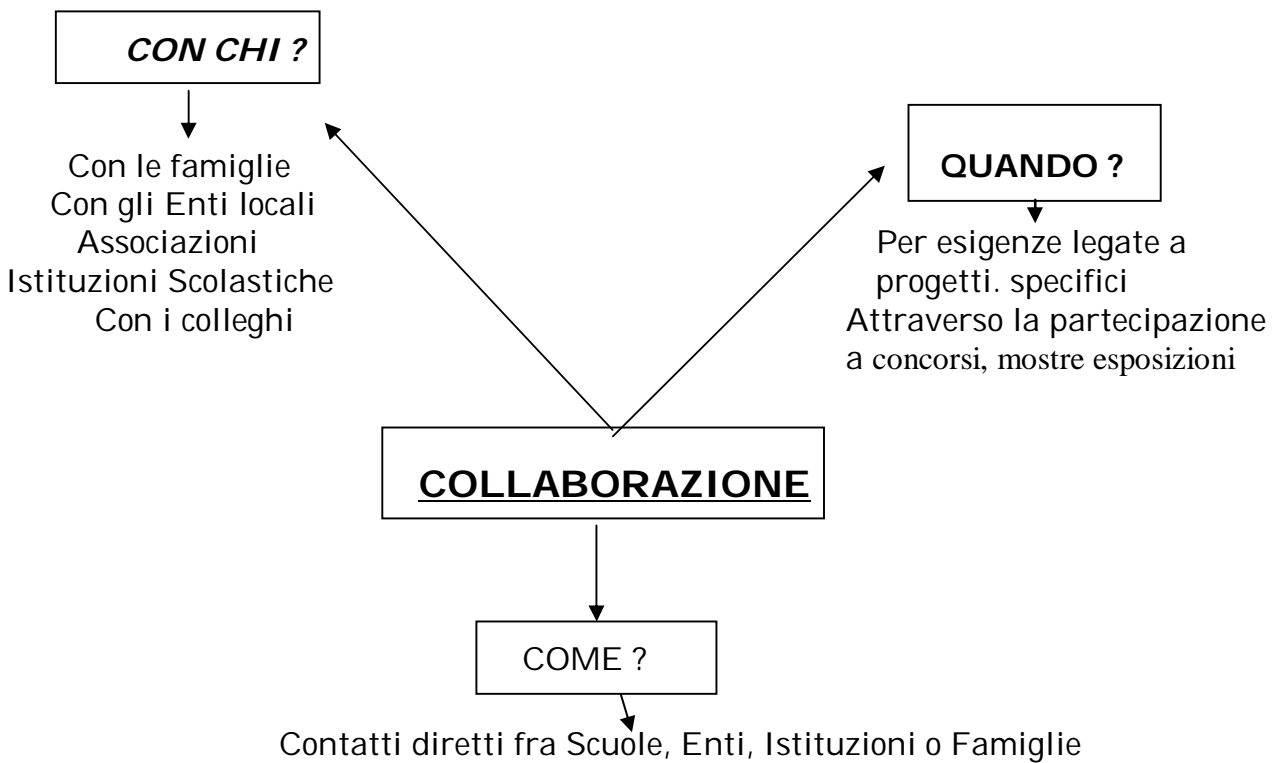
CON CHI ?

Con le famiglie
Con gli Enti locali
Associazioni
Istituzioni Scolastiche
Con i colleghi

QUANDO ?

Per esigenze legate a progetti. specifici
Attraverso la partecipazione a concorsi, mostre esposizioni

COLLABORAZIONE

COME ?

Contatti diretti fra Scuole, Enti, Istituzioni o Famiglie